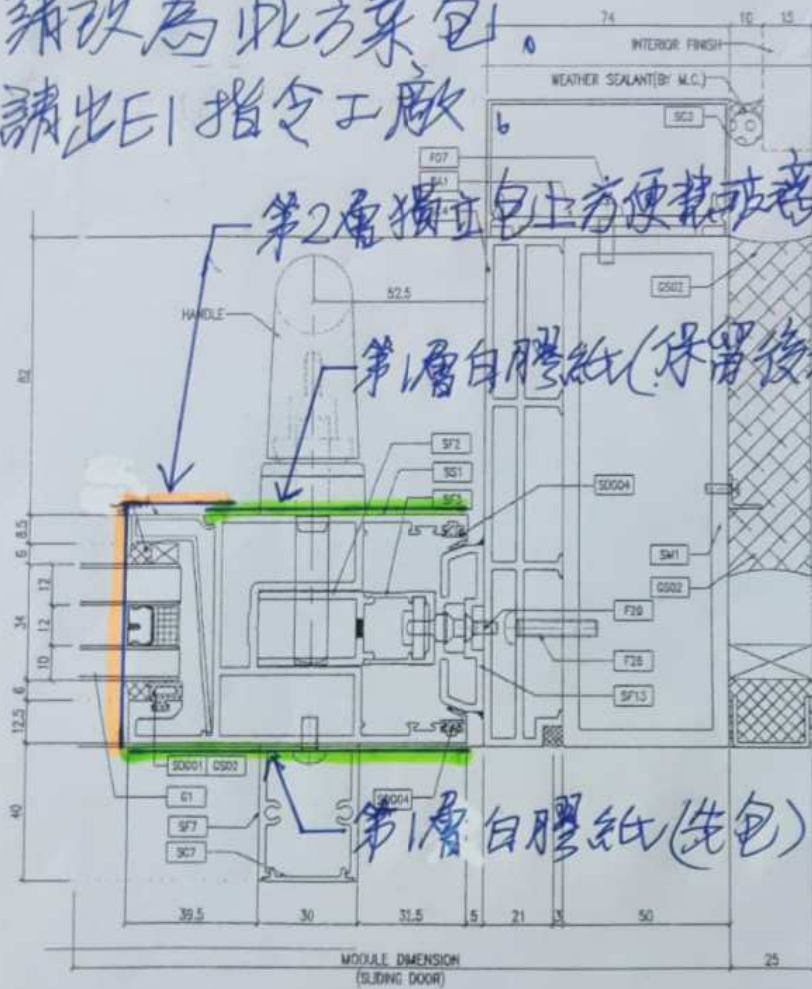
請改為此方案包
請出E1指令工廠

第2層獨立包上方便裝玻璃

第1層白膠紙(保留後

第1層白膠紙(先包)

74
10 15
INTERIOR FINISH
WEATHER SEALANT(BY M.C.)
SC3
F07
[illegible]
GS02
HANDLE
52.5
82
SF2
SS1
SF3
SDG04
SM1
GS02
F29
F28
SF13
6.5
6
12
34
12
10
6
12.5
SDG01
GS02
G1
SF7
SC7
SDG04
40
39.5
30
31.5
5
21
3
50
25
MODULE DIMENSION
(SLIDING DOOR)